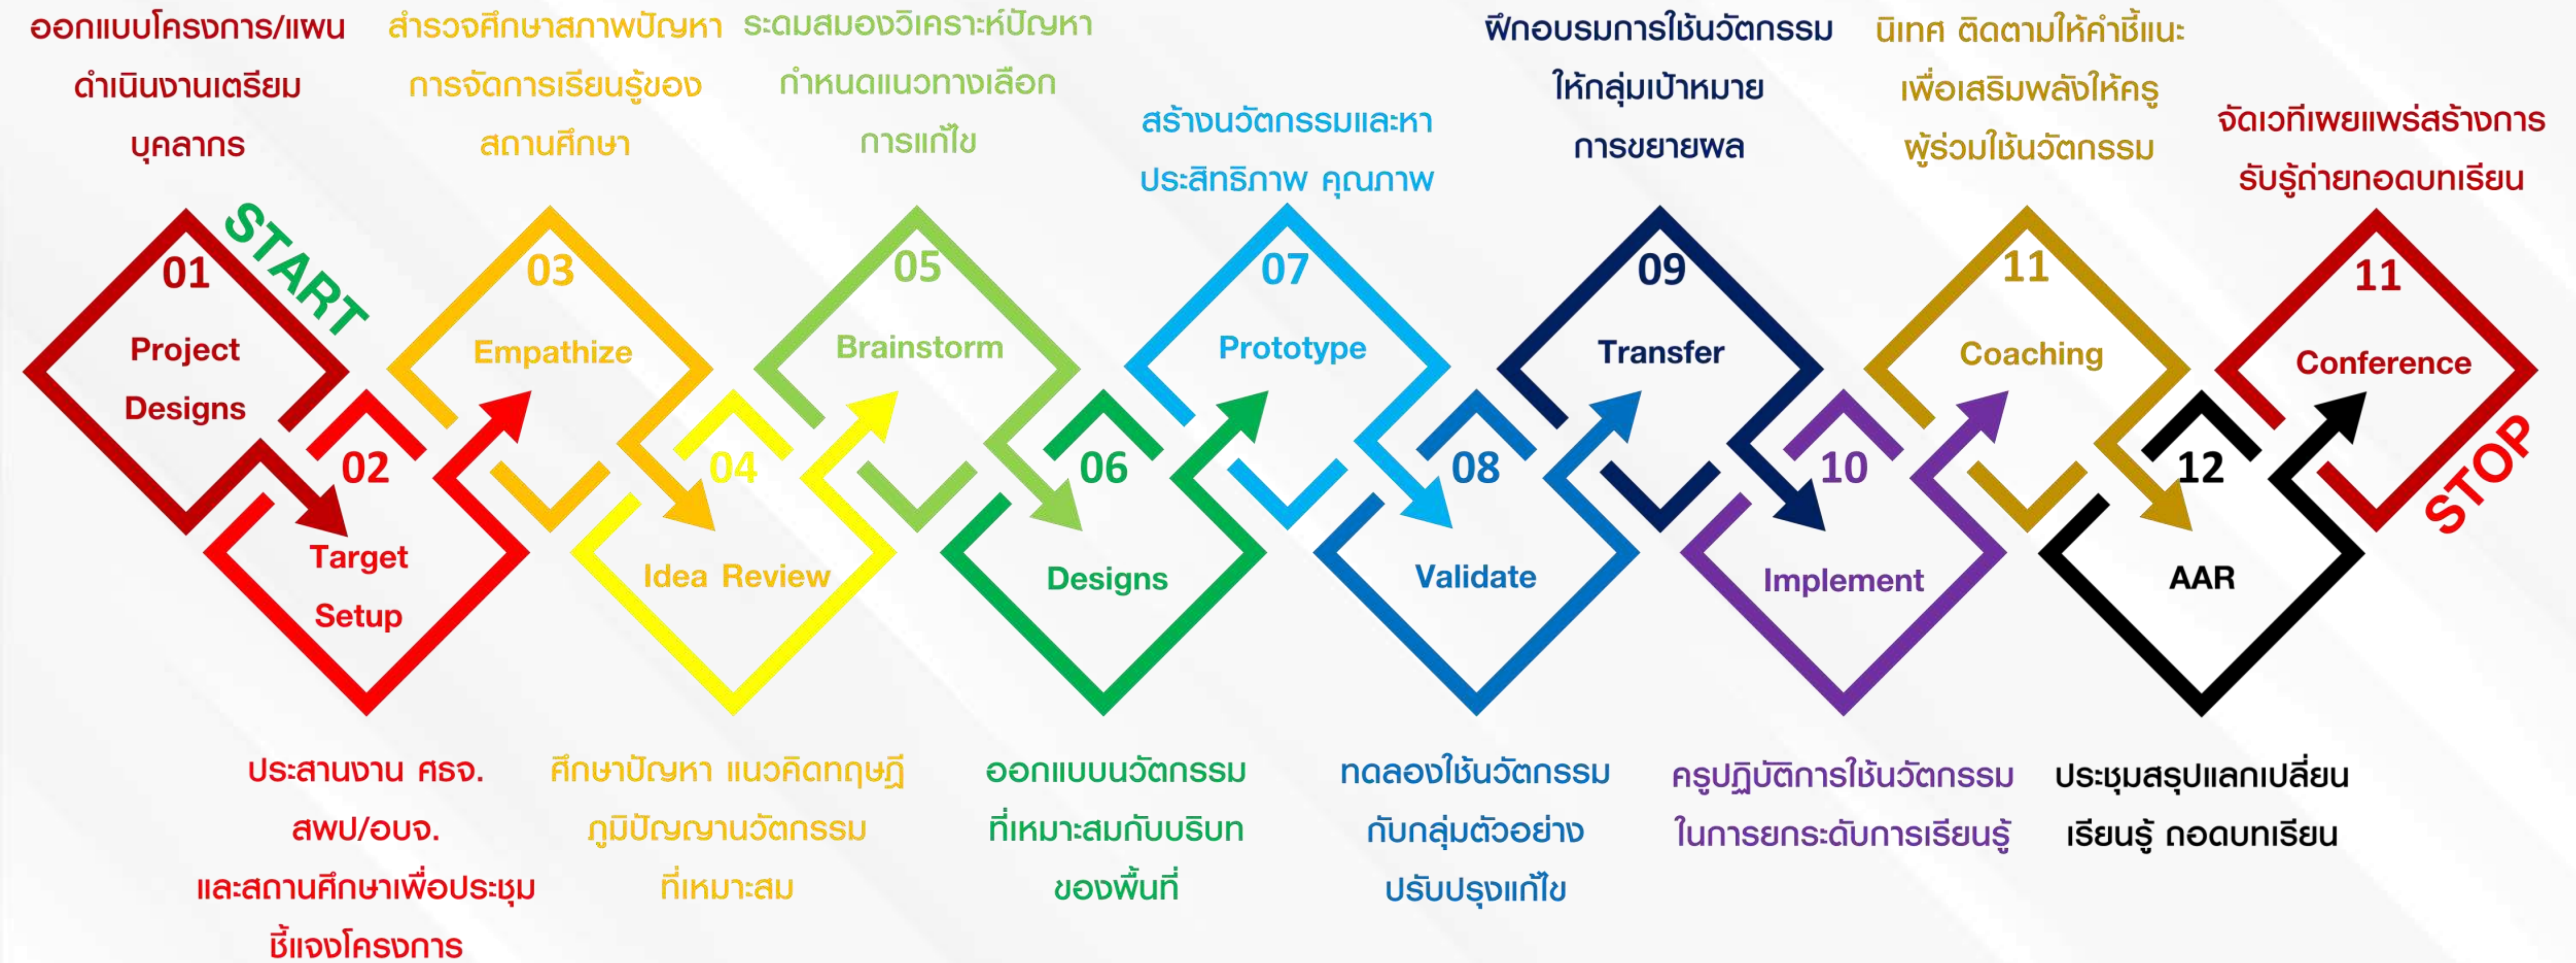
ออกแบบโครงการ/แผน ดำเนินงานเตรียมบุคลากร

สำรวจศึกษาสภาพปัญหา การจัดการเรียนรู้ของสถานศึกษา

ระดมสมองวิเคราะห์ปัญหา กำหนดแนวทางเลือกการแก้ไข

สร้างนวัตกรรมและหาประสิทธิภาพ คุณภาพ

ฝึกอบรมการใช้นวัตกรรมให้กลุ่มเป้าหมาย การขยายผล

นิเทศ ติดตามให้คำชี้แนะ เพื่อเสริมพลังให้ครู ผู้ร่วมใช้นวัตกรรม

จัดเวทีเผยแพร่สร้างการรับรู้ถ่ายทอดบทเรียน

START

01 Project Designs

02 Target Setup

03 Empathize

04 Idea Review

05 Brainstorm

06 Designs

07 Prototype

08 Validate

09 Transfer

10 Implement

11 Coaching

12 AAR

11 Conference

STOP

ประสานงาน ศธจ. สพป/อบจ. และสถานศึกษาเพื่อประชุมชี้แจงโครงการ

ศึกษาปัญหา แนวคิดทฤษฎี ภูมิปัญญานวัตกรรมที่เหมาะสม

ออกแบบนวัตกรรมที่เหมาะสมกับบริบทของพื้นที่

ทดลองใช้นวัตกรรมกับกลุ่มตัวอย่าง ปรับปรุงแก้ไข

ครูปฏิบัติการใช้นวัตกรรมในการยกระดับการเรียนรู้

ประชุมสรุปแลกเปลี่ยนเรียนรู้ ถอดบทเรียน